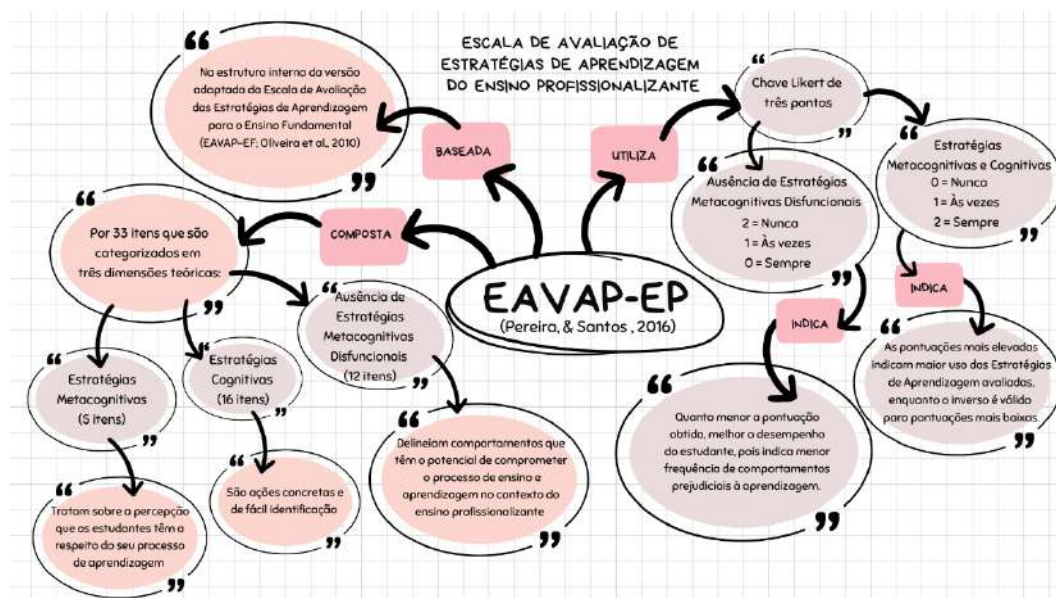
ESCALA DE AVALIAÇÃO DE ESTRATÉGIAS DE APRENDIZAGEM DO ENSINO PROFISSIONALIZANTE

EAVAP-EP
(Pereira, & Santos , 2016)

BASEADA

“ Na estrutura interna da versão adaptada da Escala de Avaliação das Estratégias de Aprendizagem para o Ensino Fundamental (EAVAP-EF; Oliveira et al., 2010) ”

COMPOSTA

“ Por 33 itens que são categorizados em três dimensões teóricas: ”

“ Estratégias Metacognitivas (5 itens) ”

“ Tratam sobre a percepção que os estudantes têm a respeito do seu processo de aprendizagem ”

“ Estratégias Cognitivas (16 itens) ”

“ São ações concretas e de fácil identificação ”

“ Ausência de Estratégias Metacognitivas Disfuncionais (12 itens) ”

“ Delineiam comportamentos que têm o potencial de comprometer o processo de ensino e aprendizagem no contexto do ensino profissionalizante ”

UTILIZA

“ Chave Likert de três pontos ”

“ Ausência de Estratégias Metacognitivas Disfuncionais
2 = Nunca
1 = Às vezes
0 = Sempre ”

INDICA

“ Quanto menor a pontuação obtida, melhor o desempenho do estudante, pois indica menor frequência de comportamentos prejudiciais à aprendizagem. ”

“ Estratégias Metacognitivas e Cognitivas
0 = Nunca
1 = Às vezes
2 = Sempre ”

INDICA

“ As pontuações mais elevadas indicam maior uso das Estratégias de Aprendizagem avaliadas, enquanto o inverso é válido para pontuações mais baixas ”